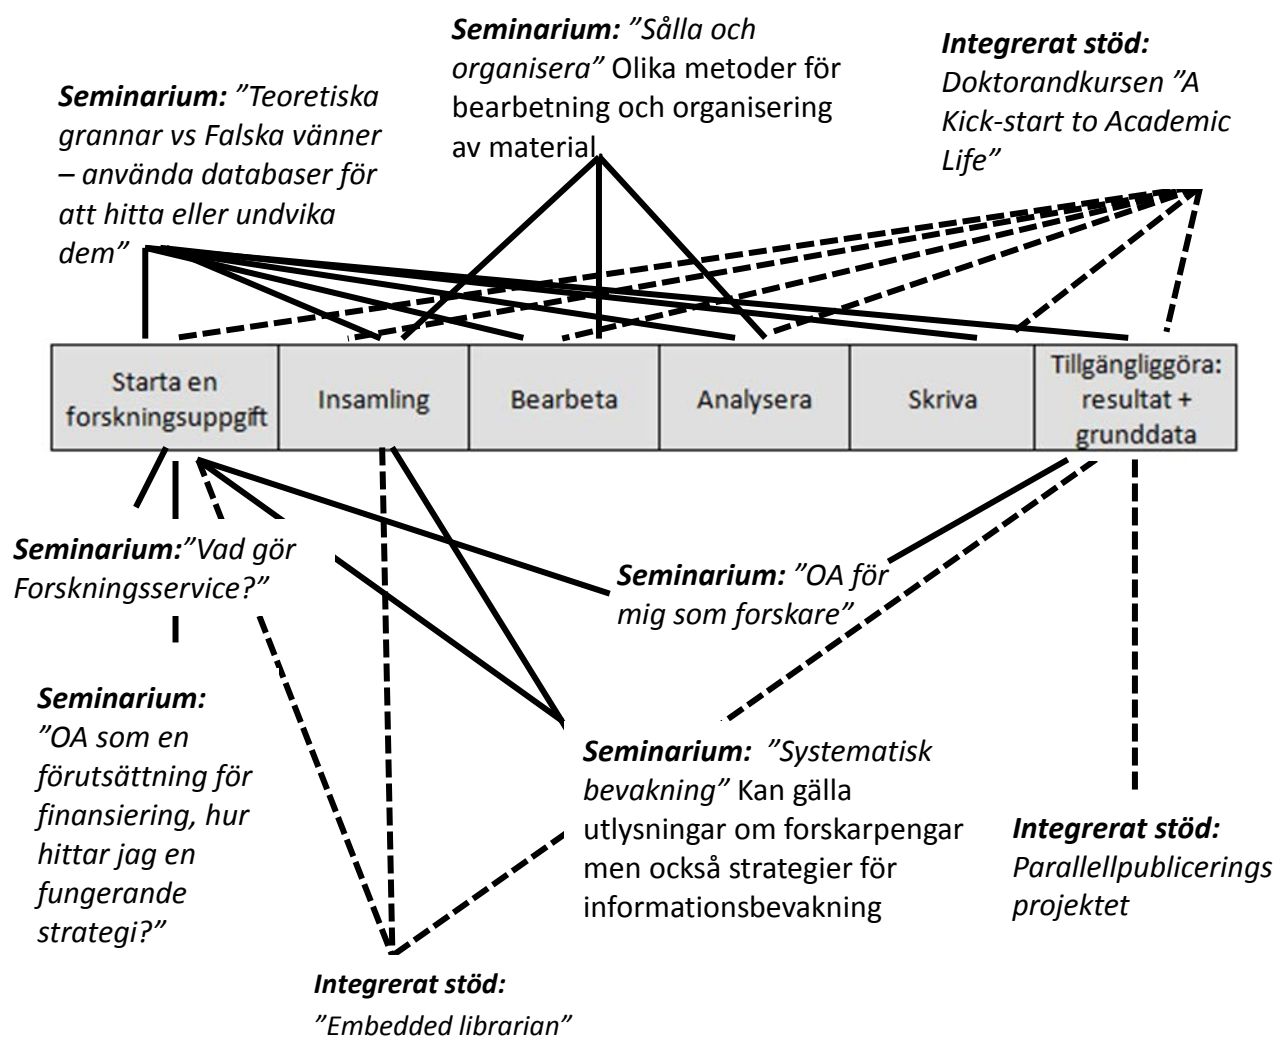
**Seminarium:** *"Sålla och organisera"* Olika metoder för bearbetning och organisering av material

**Integrerat stöd:** *Doktorandkursen "A Kick-start to Academic Life"*

**Seminarium:** *"Teoretiska grannar vs Falska vänner – använda databaser för att hitta eller undvika dem"*

| Starta en forskningsuppgift | Insamling | Bearbeta | Analysera | Skriva | Tillgängliggöra: resultat + grunddata |
|---|---|---|---|---|---|

**Seminarium:** *"Vad gör Forskningsservice?"*

**Seminarium:** *"OA för mig som forskare"*

**Seminarium:** *"OA som en förutsättning för finansiering, hur hittar jag en fungerande strategi?"*

**Seminarium:** *"Systematisk bevakning"* Kan gälla utlysningar om forskarpengar men också strategier för informationsbevakning

**Integrerat stöd:** *Parallellpublicerings projektet*

**Integrerat stöd:** *"Embedded librarian"*